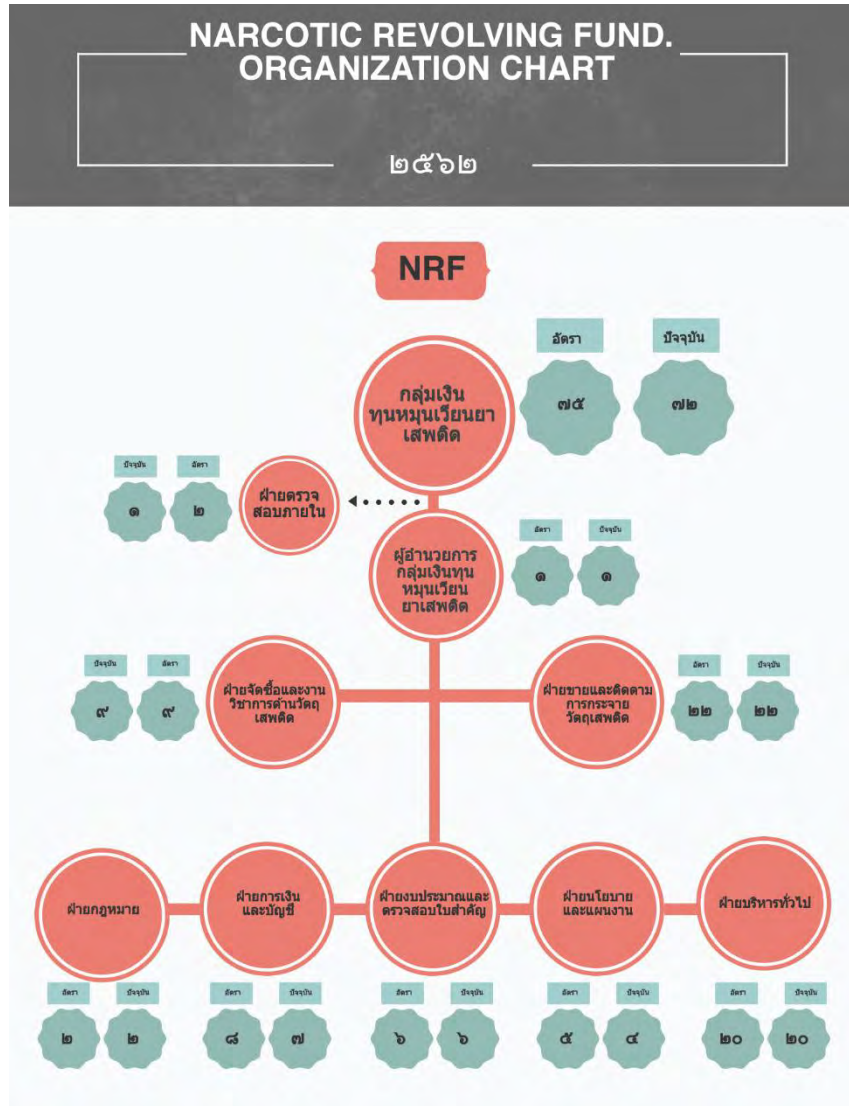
NARCOTIC REVOLVING FUND.
ORGANIZATION CHART

๒๕๖๒

NRF

อัตรา
ปัจจุบัน

กลุ่มเงินทุนหมุนเวียนยาเสพติด

๗๕
๗๒

ปัจจุบัน
อัตรา
๑
๒

ฝ่ายตรวจสอบภายใน

ผู้อำนวยการกลุ่มเงินทุนหมุนเวียนยาเสพติด

อัตรา
ปัจจุบัน
๑
๑

ปัจจุบัน
อัตรา
๙
๙

ฝ่ายจัดซื้อและงานวิชาการด้านวัตถุเสพติด

ฝ่ายขายและติดตามการกระจายวัตถุเสพติด

อัตรา
ปัจจุบัน
๒๒
๒๒

ฝ่ายกฎหมาย

ฝ่ายการเงินและบัญชี

ฝ่ายงบประมาณและตรวจสอบใบสำคัญ

ฝ่ายนโยบายและแผนงาน

ฝ่ายบริหารทั่วไป

อัตรา
ปัจจุบัน
๒
๒

อัตรา
ปัจจุบัน
๘
๗

อัตรา
ปัจจุบัน
๖
๖

อัตรา
ปัจจุบัน
๕
๔

อัตรา
ปัจจุบัน
๒๐
๒๐